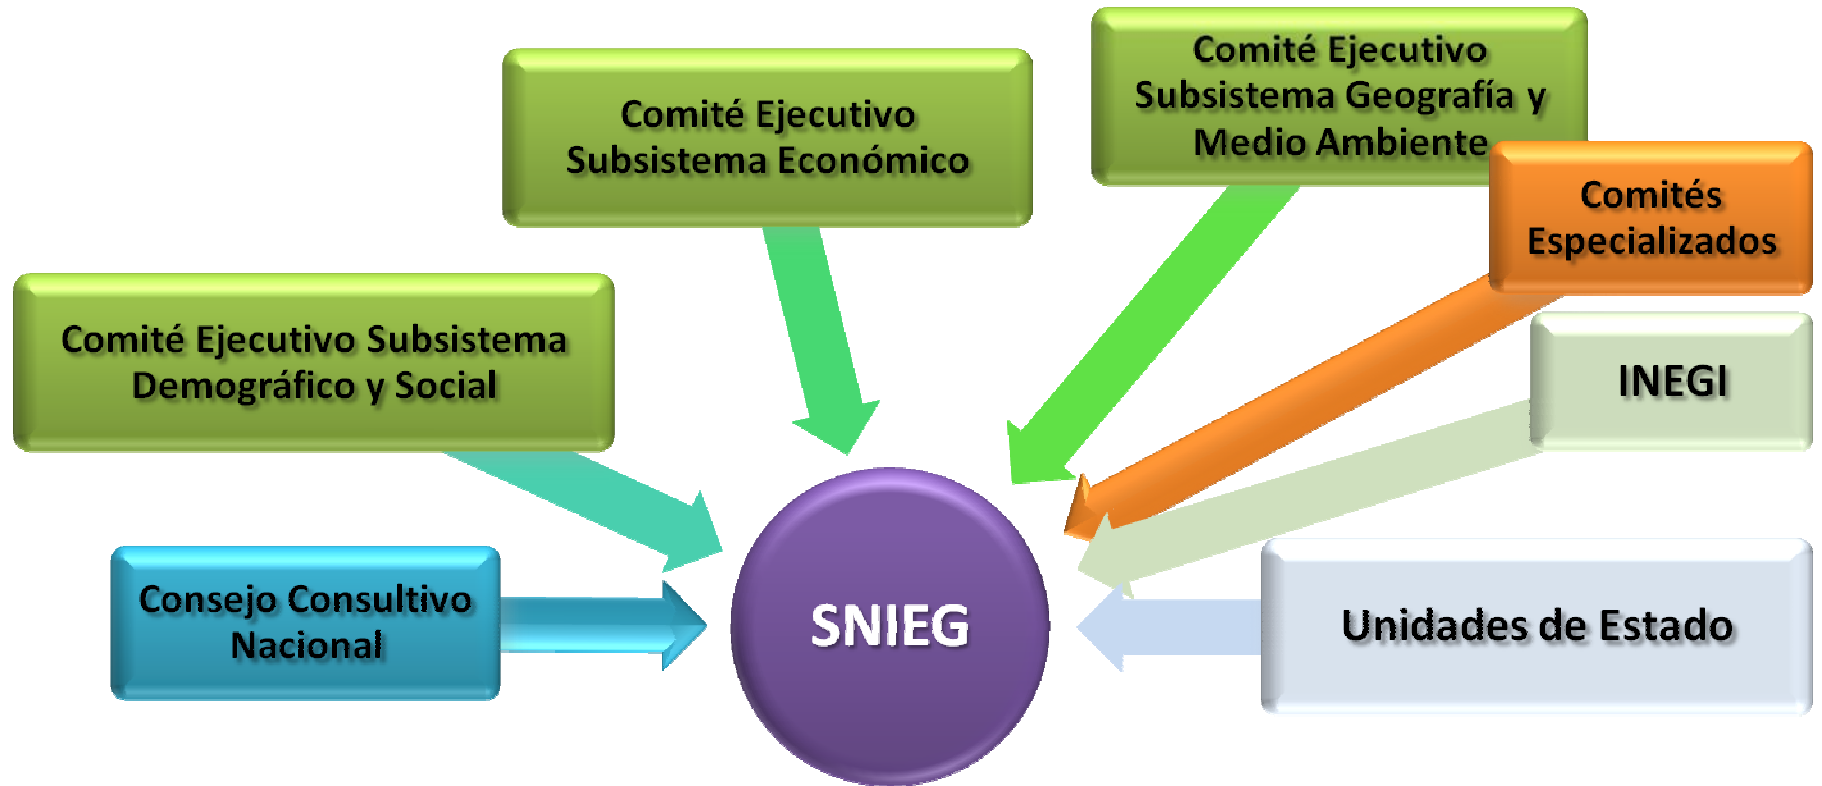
Comité Ejecutivo Subsistema Económico

Comité Ejecutivo Subsistema Geografía y Medio Ambiente

Comités Especializados

Comité Ejecutivo Subsistema Demográfico y Social

INEGI

Consejo Consultivo Nacional

SNIEG

Unidades de Estado